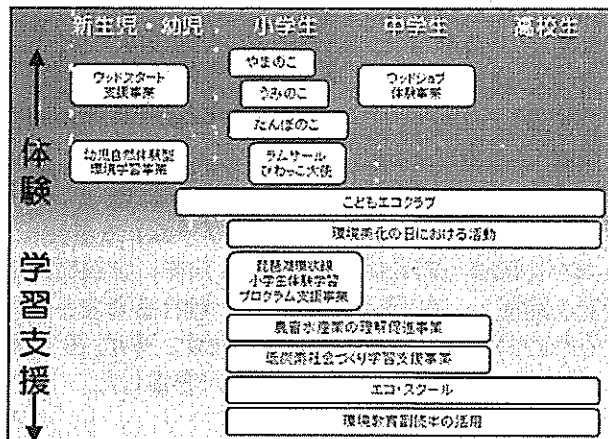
新生児・幼児　小学生　中学生　高校生

体験

学習支援

ウッドスタート支援事業

やまのこ

うみのこ

たんぼのこ

ウッドショップ体験事業

幼児自然体験型環境学習事業

ラムサールびわっこ大使

こどもエコクラブ

環境美化の日における活動

琵琶湖環境科学小学生体験学習プログラム支援事業

農畜水産業の理解促進事業

低炭素社会づくり学習支援事業

エコ・スクール

環境教育副読本の活用